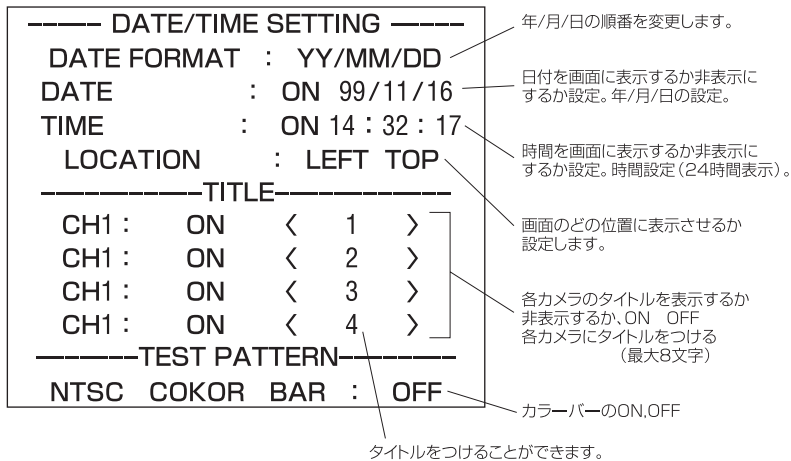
----- DATE/TIME SETTING -----
DATE FORMAT : YY/MM/DD
DATE : ON 99/11/16
TIME : ON 14 : 32 : 17
LOCATION : LEFT TOP
------------TITLE------------
CH1 : ON 〈 1 〉
CH1 : ON 〈 2 〉
CH1 : ON 〈 3 〉
CH1 : ON 〈 4 〉
-------TEST PATTERN-------
NTSC COKOR BAR : OFF

年/月/日の順番を変更します。

日付を画面に表示するか非表示にするか設定。年/月/日の設定。

時間を画面に表示するか非表示にするか設定。時間設定（24時間表示）。

画面のどの位置に表示させるか設定します。

各カメラのタイトルを表示するか非表示するか、ON OFF
各カメラにタイトルをつける
（最大8文字）

カラーバーのON,OFF

タイトルをつけることができます。